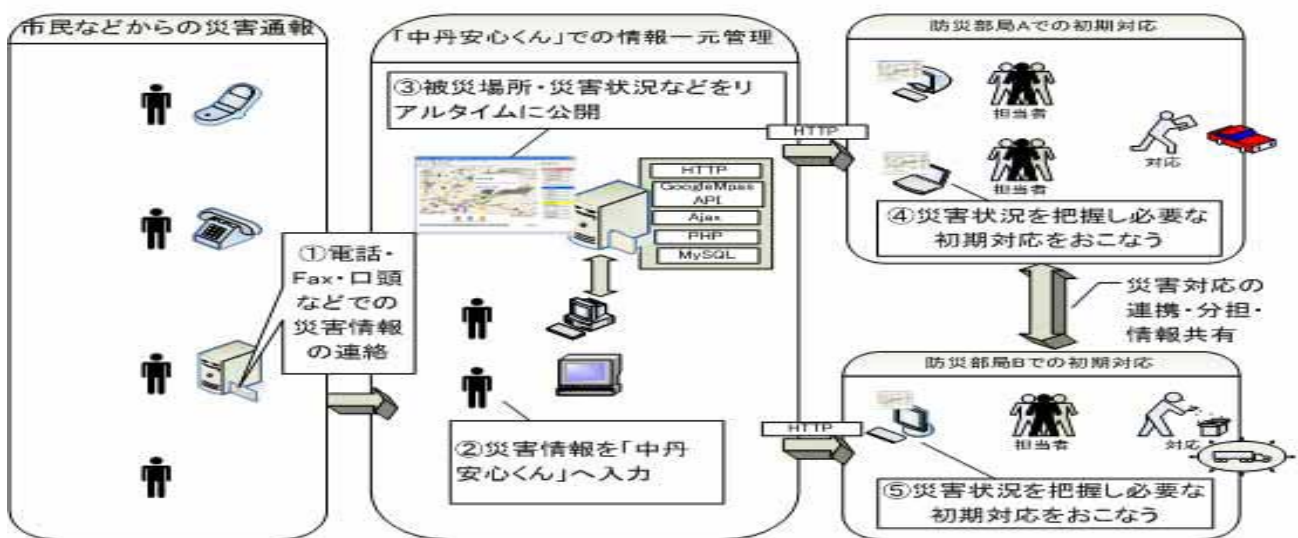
市民などからの災害通報

①電話・Fax・口頭などでの災害情報の連絡

「中丹安心くん」での情報一元管理

③被災場所・災害状況などをリアルタイムに公開

HTTP
GoogleMaps API
Ajax
PHP
MySQL

②災害情報を「中丹安心くん」へ入力

HTTP

防災部局Aでの初期対応

担当者

担当者

対応

④災害状況を把握し必要な初期対応をおこなう

災害対応の連携・分担・情報共有

HTTP

防災部局Bでの初期対応

担当者

対応

⑤災害状況を把握し必要な初期対応をおこなう